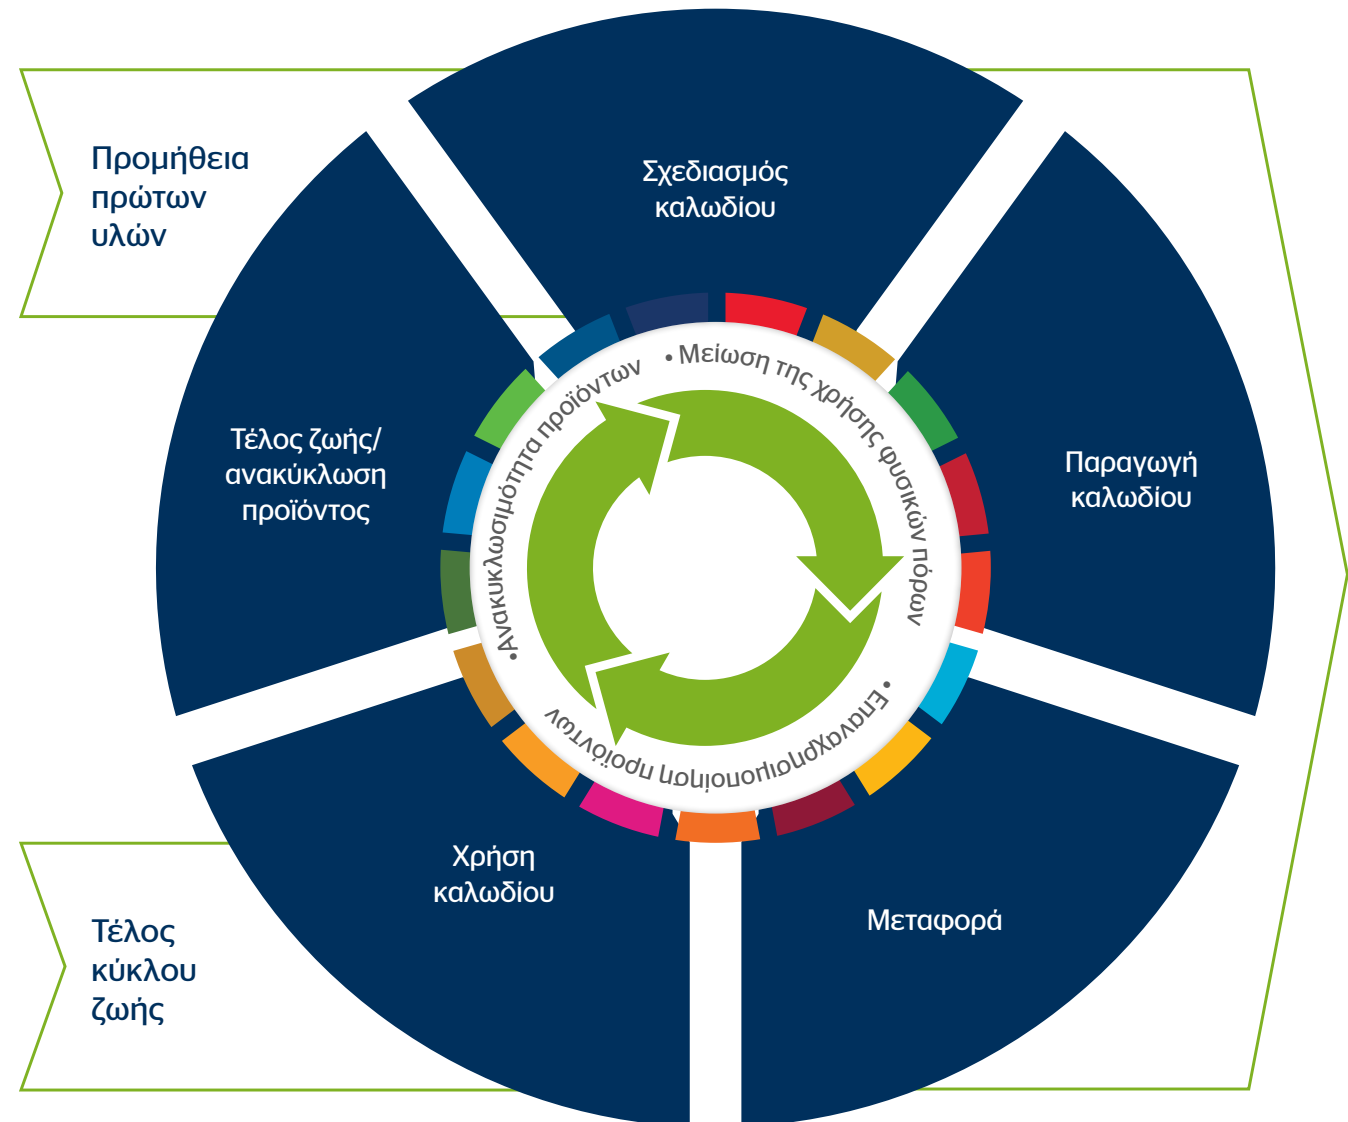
Προμήθεια πρώτων υλών

Σχεδιασμός καλωδίου

Παραγωγή καλωδίου

Μεταφορά

Χρήση καλωδίου

Τέλος ζωής/ ανακύκλωση προϊόντος

Τέλος κύκλου ζωής

• Μείωση της χρήσης φυσικών πόρων

• Επαναχρησιμοποίηση προϊόντων

• Ανακυκλωσιμότητα προϊόντων